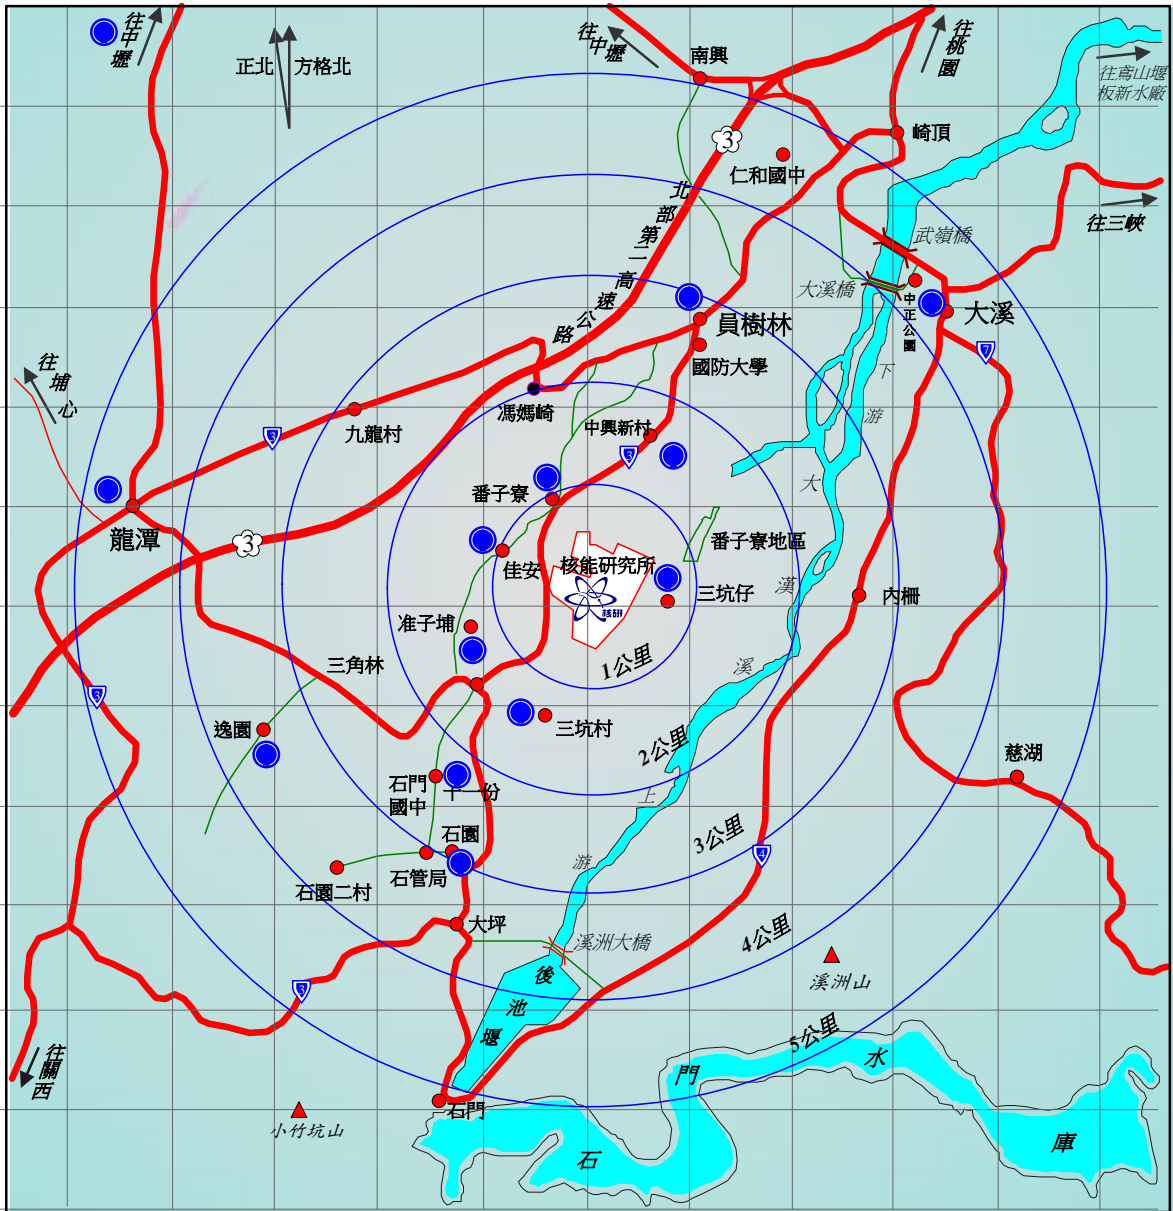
往中壢

正北 方格北

往中壢

南興

往桃園

往鳶山堰板新水廠

崎頂

仁和國中

往三峽

武嶺橋

北部第二高速公路

大溪橋

員樹林

中正公園

大溪

國防大學

往埔心

下

九龍村

馮螞崎

游

中興新村

大

番子寮

龍潭

番子寮地區

佳安

核能研究所

核研

三坑仔

漢

內柵

准子埔

1公里

溪

三角林

三坑村

2公里

逸園

石門國中

十一份

上

慈湖

石園

3公里

石園二村

石管局

游

大坪

溪洲大橋

4公里

後池堰

溪洲山

往關西

5公里

水

門

石門

小竹坑山

石

庫